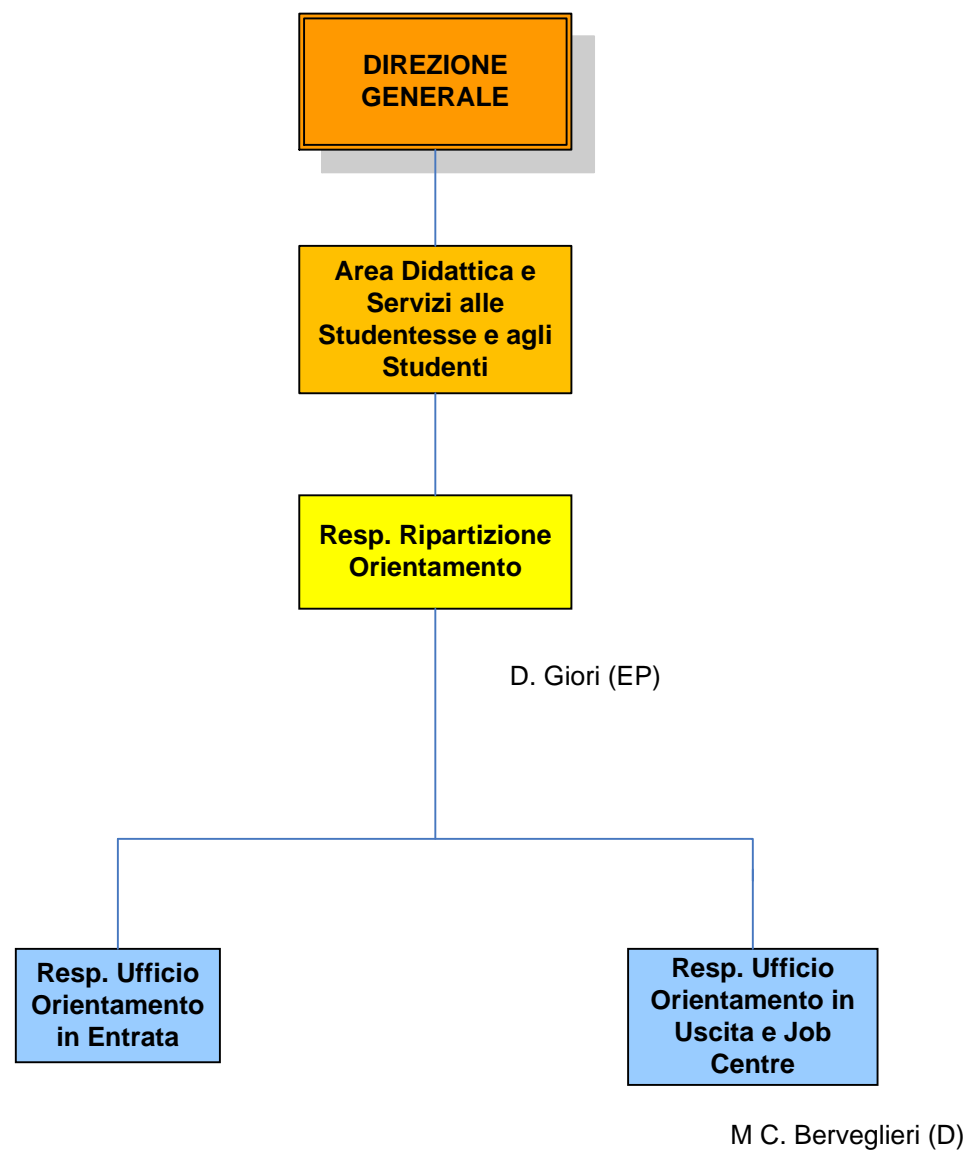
DIREZIONE GENERALE

Area Didattica e Servizi alle Studentesse e agli Studenti

Resp. Ripartizione Orientamento

D. Giori (EP)

Resp. Ufficio Orientamento in Entrata

Resp. Ufficio Orientamento in Uscita e Job Centre

M C. Berveglieri (D)